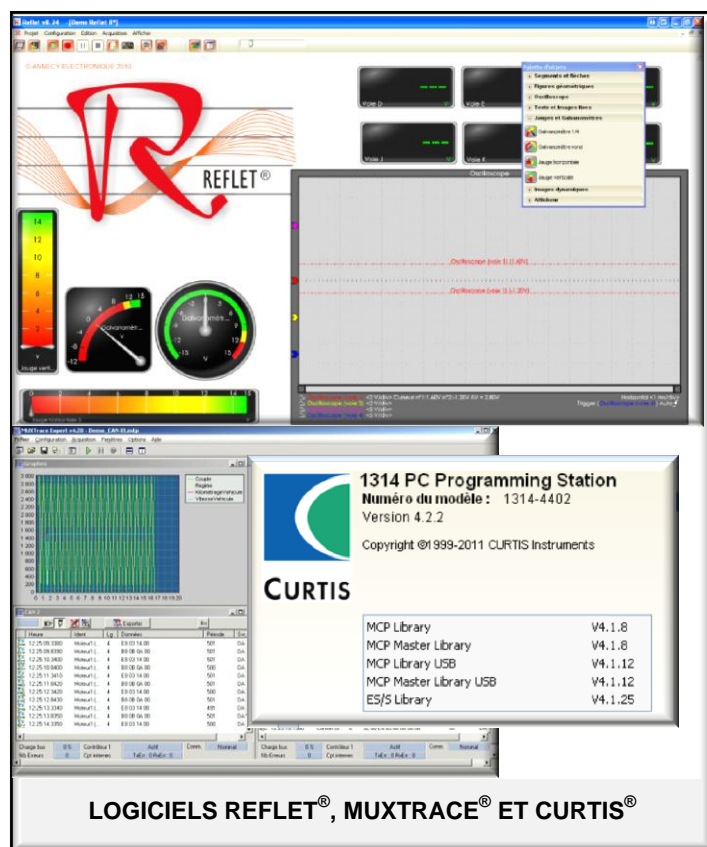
Reflet v8.24 (Demo Reflet 8*)

Projet Configuration Edition Acquisition Afficher

© ANNECY ELECTRONIQUE 2010

REFLET®

Palette d'objets

Segments et flèches

Figures géométriques

Oscilloscope

Texte et Images fixes

Jauges et Galvanomètres

Galvanomètre 1/4

Galvanomètre rond

Jauge horizontale

Jauge verticale

Images dynamiques

Afficheur

Voie 0

Voie 2

Voie 3

Voie 4

Oscilloscope

14
12
10
8
6
4
2
0

Jauge verti...

Galvanomètr...

Galvanomètr...

MUXtrace Expert v4.20 - Demo_CAN-ELodp

Fichier Configuration Acquisition Périphérie Options Aide

Graphes

CAN 2

Exporter

Heure | Ident | Lg | Données | Période

Charge bus | Contrôleur 1 | Actif | Conn. | Normal

Nb Erreurs | Cpt erreurs

1314 PC Programming Station

Numéro du modèle : 1314-4402

Version 4.2.2

Copyright ©1999-2011 CURTIS Instruments

CURTIS

| | |
|---|---|
| MCP Library | V4.1.8 |
| MCP Master Library | V4.1.8 |
| MCP Library USB | V4.1.12 |
| MCP Master Library USB | V4.1.12 |
| ES/S Library | V4.1.25 |

LOGICIELS REFLET®, MUXTRACE® ET CURTIS®